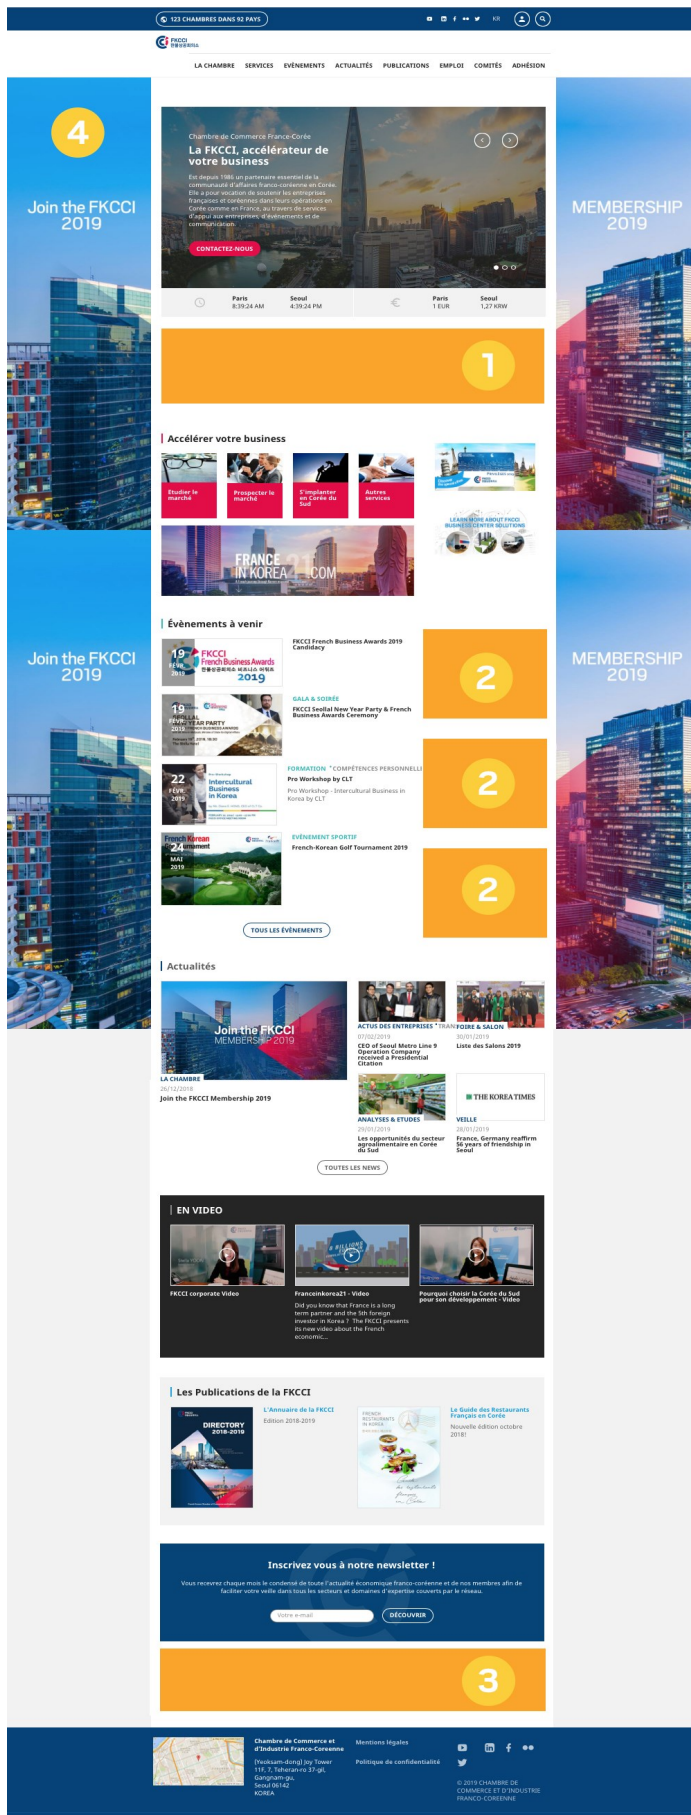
123 CHAMBRES DANS 92 PAYS

KR

FKCCI 한불상공회의소

LA CHAMBRE SERVICES EVÉNEMENTS ACTUALITÉS PUBLICATIONS EMPLOI COMITÉS ADHÉSION

4

Join the FKCCI 2019

MEMBERSHIP 2019

Chambre de Commerce France-Corée

La FKCCI, accélérateur de votre business

Est depuis 1986 un partenaire essentiel de la communauté d'affaires franco-coréenne en Corée. Elle a pour vocation de soutenir les entreprises françaises et coréennes dans leurs opérations en Corée comme en France, au travers de services d'appui aux entreprises, d'événements et de communication.

CONTACTEZ-NOUS

Paris 8:39:24 AM | Seoul 4:39:24 PM | Paris 1 EUR | Seoul 1,27 KRW

1

Accélérer votre business

Étudier le marché

Prospecter le marché

S'implanter en Corée du Sud

Autres services

FRANCE IN KOREA 21.COM

LEARN MORE ABOUT FKCCI BUSINESS CENTER SOLUTIONS

Join the FKCCI 2019

MEMBERSHIP 2019

Évènements à venir

19 FÉVR. 2019
FKCCI French Business Awards 2019
FKCCI French Business Awards 2019 Candidacy

2

19 FÉVR. 2019
GALA & SOIRÉE
FKCCI Seollal New Year Party & French Business Awards Ceremony

22 FÉVR. 2019
Intercultural Business in Korea
FORMATION * COMPÉTENCES PERSONNELLES
Pro Workshop by CLT
Pro Workshop - Intercultural Business in Korea by CLT

2

24 MAI 2019
French Korean Tournament
ÉVÉNEMENT SPORTIF
French-Korean Golf Tournament 2019

2

TOUS LES ÉVÉNEMENTS

Actualités

Join the FKCCI MEMBERSHIP 2019
LA CHAMBRE
26/12/2018
Join the FKCCI Membership 2019

ACTUS DES ENTREPRISES * TRAN
07/02/2019
CEO of Seoul Metro Line 9 Operation Company received a Presidential Citation

FOIRE & SALON
30/01/2019
Liste des Salons 2019

ANALYSES & ETUDES
29/01/2019
Les opportunités du secteur agroalimentaire en Corée du Sud

THE KOREA TIMES
VEILLE
28/01/2019
France, Germany reaffirm 56 years of friendship in Seoul

TOUTES LES NEWS

EN VIDEO

FKCCI corporate Video

Franceinkorea21 - Video
Did you know that France is a long term partner and the 5th foreign investor in Korea ? The FKCCI presents its new video about the French economic...

Pourquoi choisir la Corée du Sud pour son développement - Video

Les Publications de la FKCCI

DIRECTORY 2018-2019
L'Annuaire de la FKCCI
Edition 2018-2019

Le Guide des Restaurants Français en Corée
Nouvelle édition octobre 2018!

Inscrivez vous à notre newsletter !

Vous recevez chaque mois le condensé de toute l'actualité économique franco-coréenne et de nos membres afin de faciliter votre veille dans tous les secteurs et domaines d'expertise couverts par le réseau.

Votre e-mail

DÉCOUVRIR

3

Chambre de Commerce et d'Industrie Franco-Coreenne
(Yeoksam-dong) Joy Tower 11F, 7, Teheran-ro 37-gil, Gangnam-gu, Seoul 06142 KOREA

Mentions légales

Politique de confidentialité

© 2019 CHAMBRE DE COMMERCE ET D'INDUSTRIE FRANCO-COREENNE